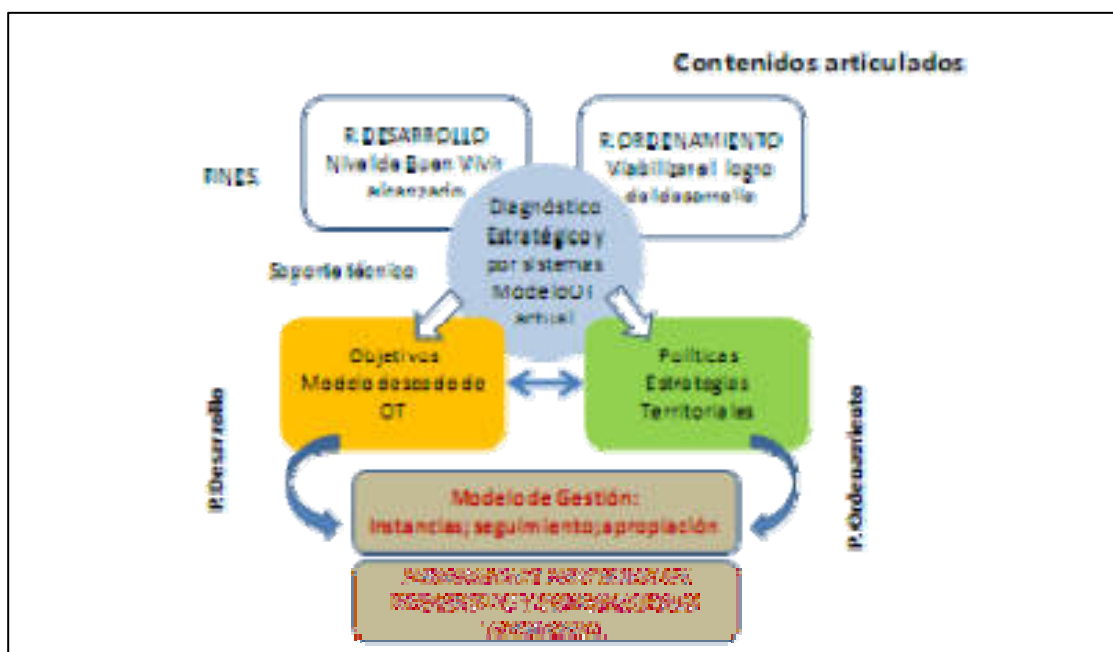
Contenidos articulados

FINES

P. DESARROLLO
Nivel de Buen Vivir alcanzado

P. ORDENAMIENTO
Viabilizar el logro del desarrollo

Diagnóstico Estratégico y por sistemas
Modelo OT actual

Soporte técnico

Objetivos
Modelo deseado de OT

Políticas
Estrategias
Territoriales

P. Desarrollo

P. Ordenamiento

Modelo de Gestión:
Instancias, seguimiento, apropiación

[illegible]